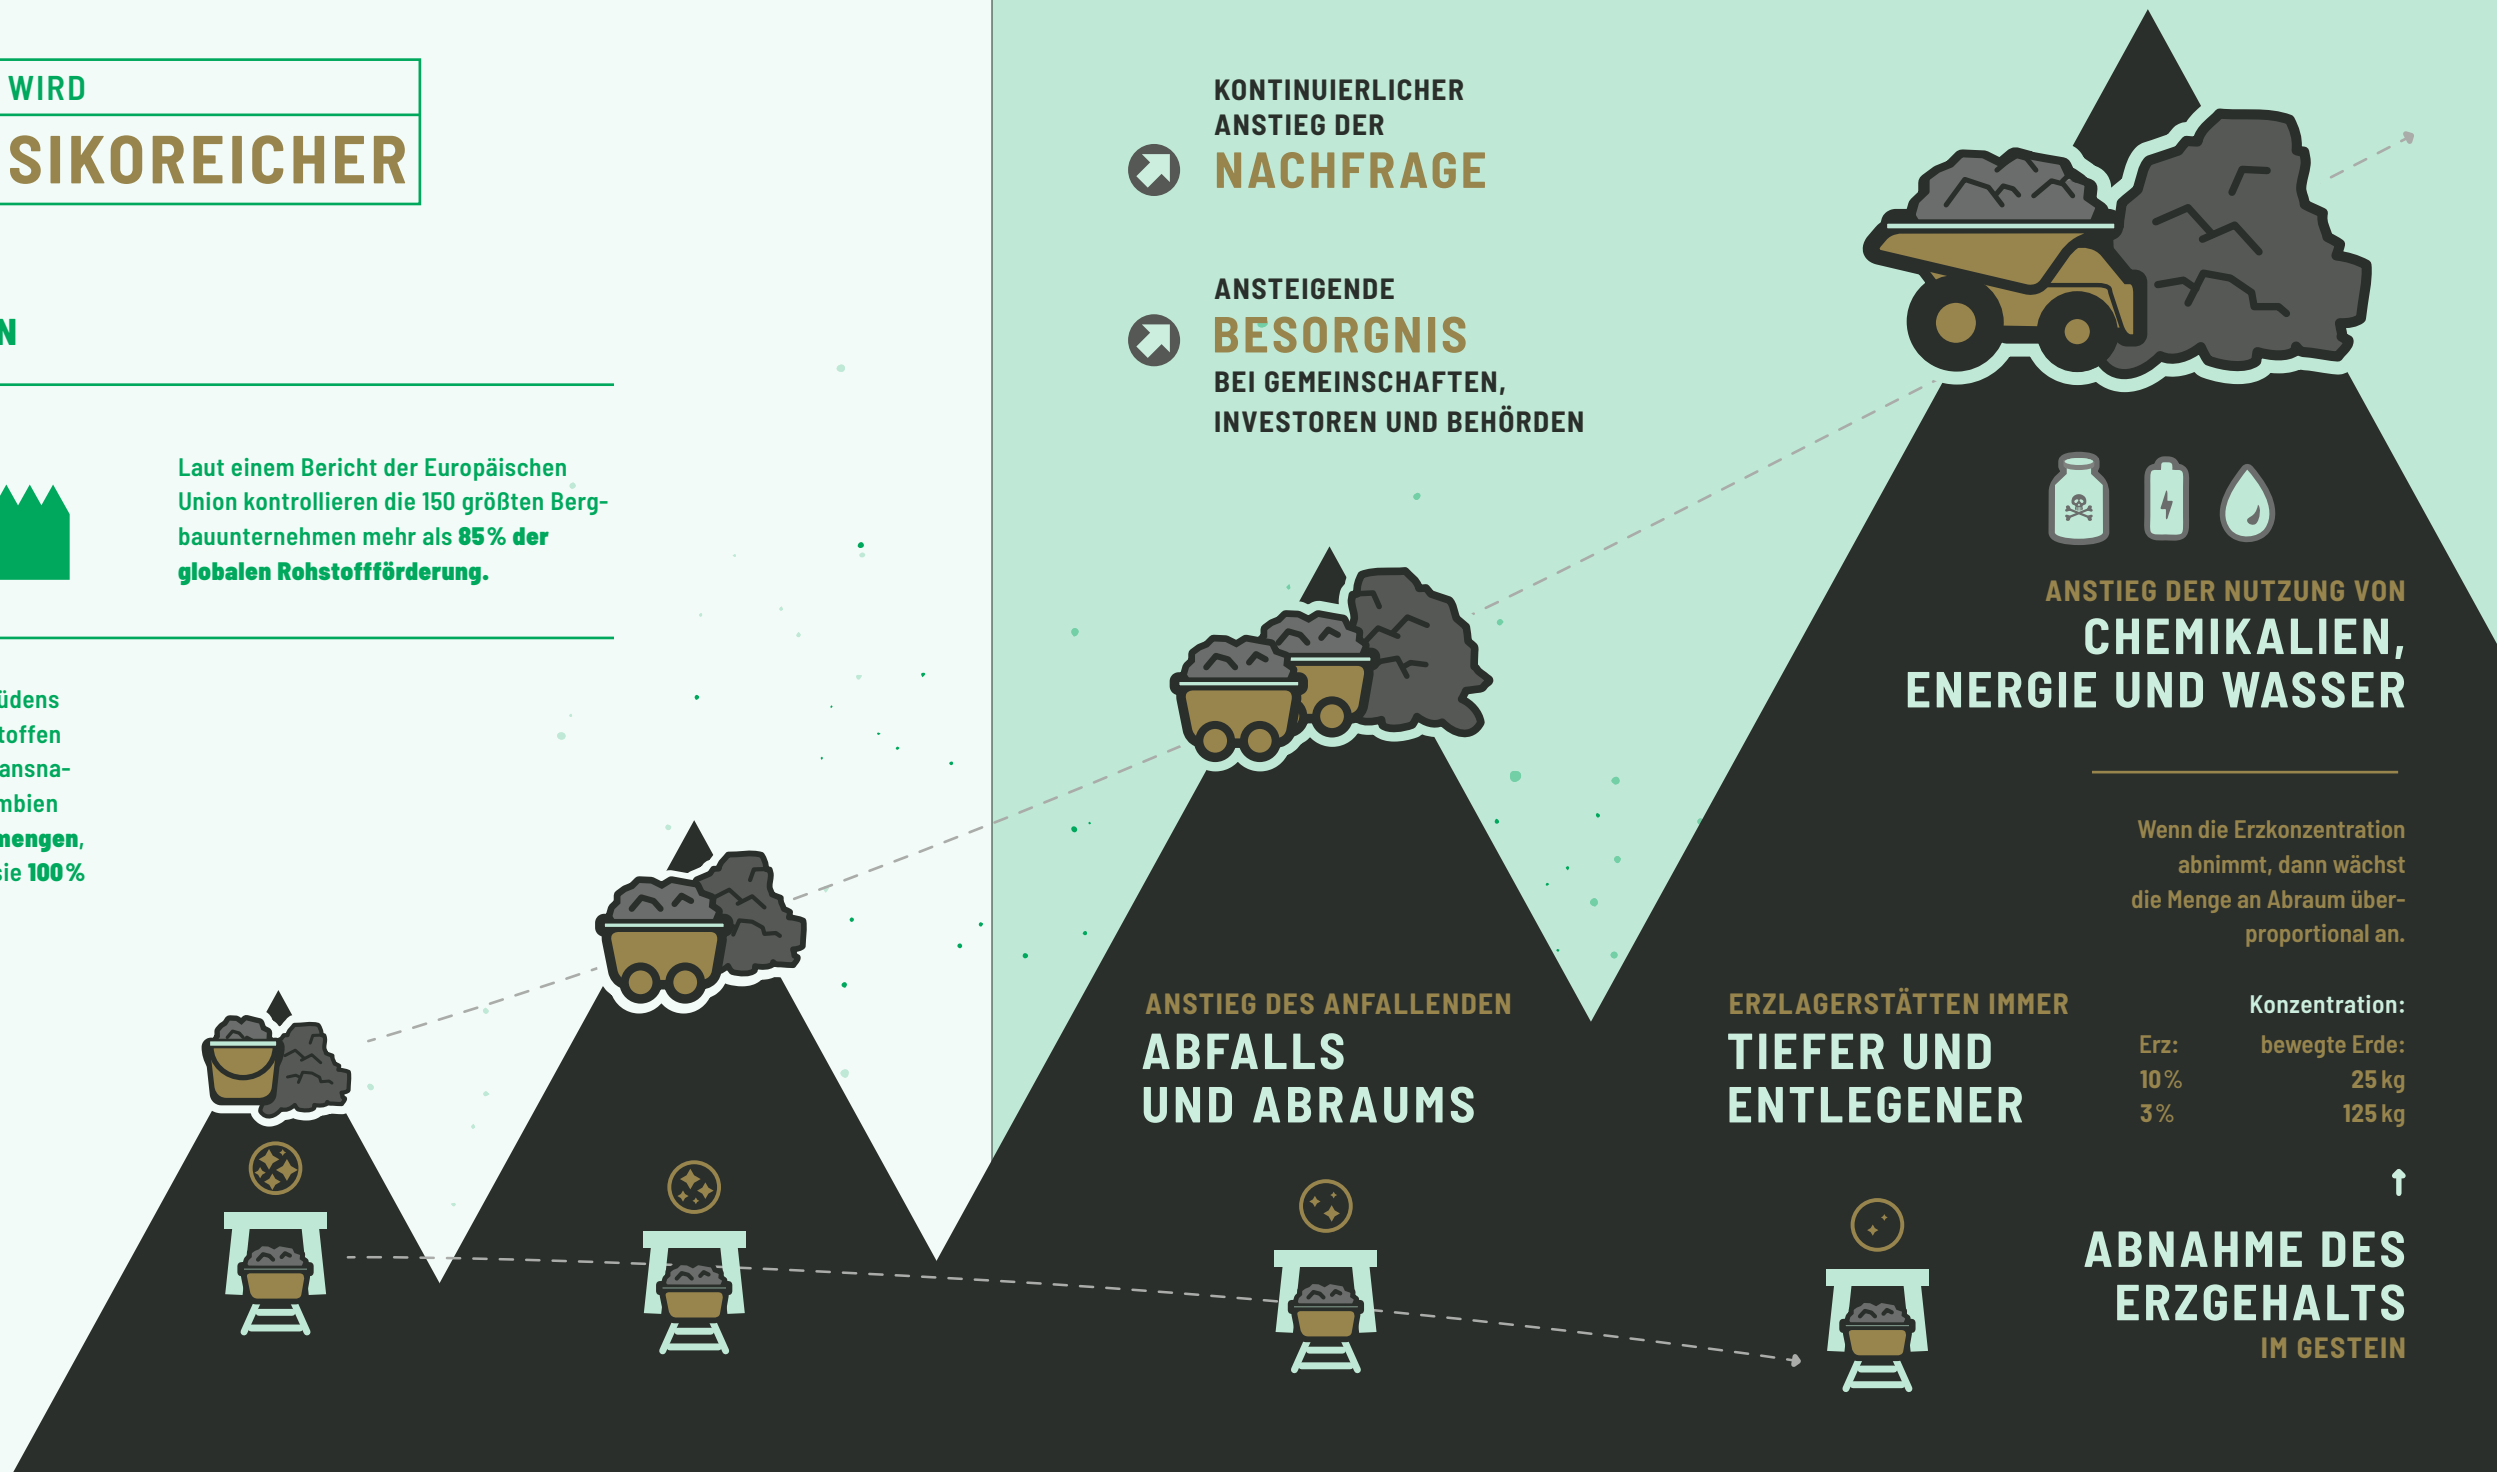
WIRD
SIKOREICHER

N

Laut einem Bericht der Europäischen Union kontrollieren die 150 größten Bergbauunternehmen mehr als **85 % der globalen Rohstoffförderung.**

üdens
toffen
ansna-
mbien
**nengen,**
ie **100 %**

KONTINUIERLICHER ANSTIEG DER
NACHFRAGE

ANSTEIGENDE
BESORGNIS
BEI GEMEINSCHAFTEN, INVESTOREN UND BEHÖRDEN

ANSTIEG DER NUTZUNG VON
CHEMIKALIEN, ENERGIE UND WASSER

Wenn die Erzkonzentration abnimmt, dann wächst die Menge an Abraum überproportional an.

ANSTIEG DES ANFALLENDEN
ABFALLS UND ABRAUMS

ERZLAGERSTÄTTEN IMMER
TIEFER UND ENTLEGENER

Konzentration:

| Erz: | bewegte Erde: |
|---|---|
| 10 % | 25 kg |
| 3 % | 125 kg |

ABNAHME DES ERZGEHALTS
IM GESTEIN